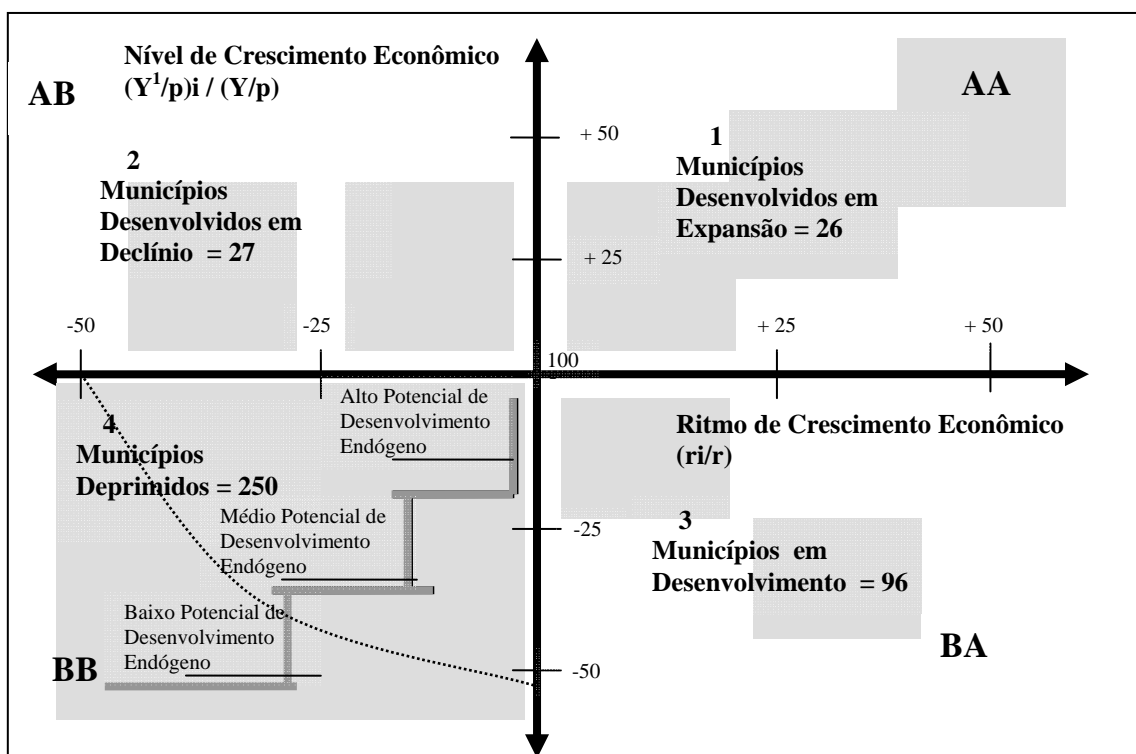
Nível de Crescimento Econômico $(Y^1/p)i / (Y/p)$

AB

AA

+ 50

1
Municípios Desenvolvidos em Expansão = 26

2
Municípios Desenvolvidos em Declínio = 27

+ 25

-50

-25

+ 25

+ 50

100

Alto Potencial de Desenvolvimento Endógeno

Ritmo de Crescimento Econômico (ri/r)

4
Municípios Deprimidos = 250

Médio Potencial de Desenvolvimento Endógeno

-25

3
Municípios em Desenvolvimento = 96

Baixo Potencial de Desenvolvimento Endógeno

BA

BB

-50